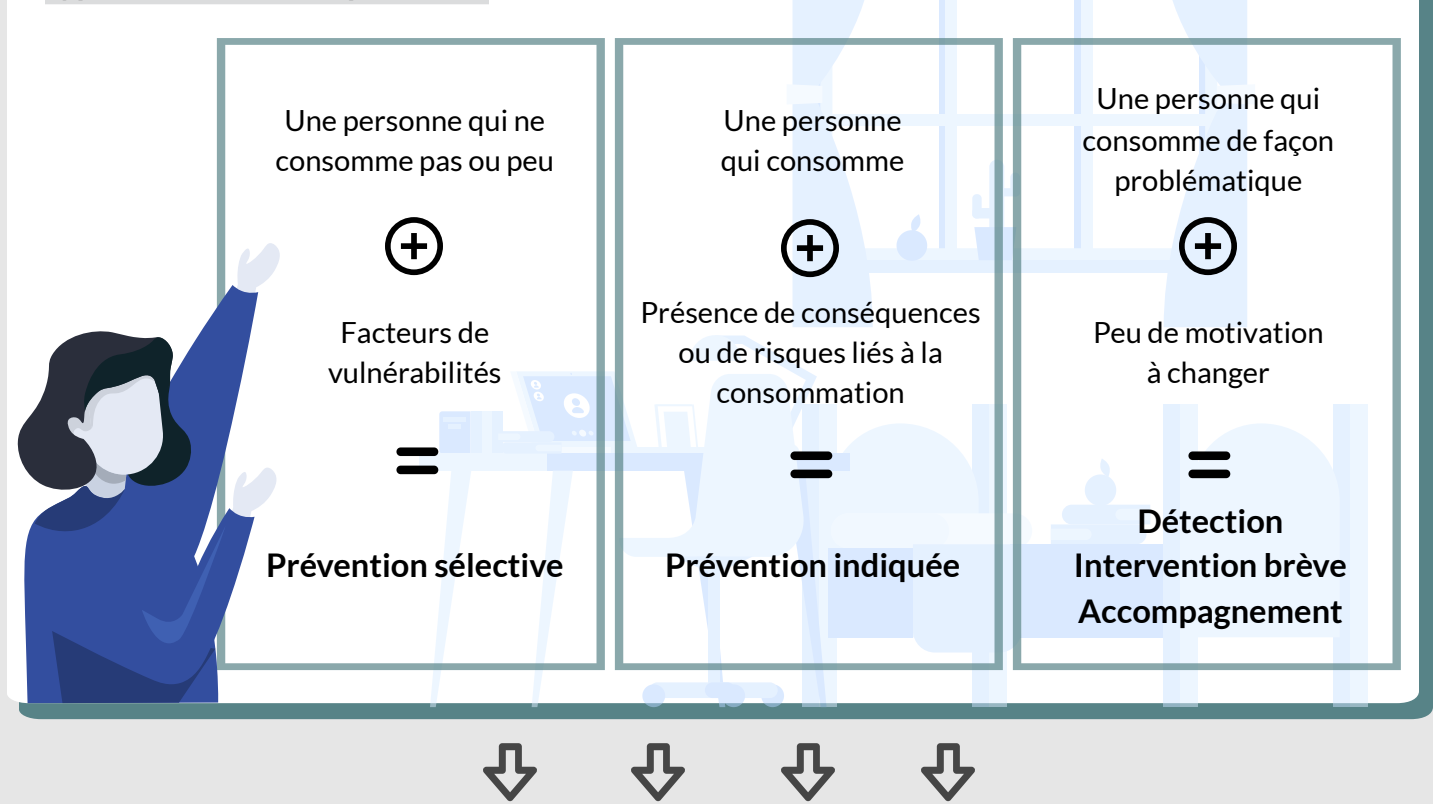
Une personne qui ne consomme pas ou peu

+

Facteurs de vulnérabilités

=

Prévention sélective

Une personne qui consomme

+

Présence de conséquences ou de risques liés à la consommation

=

Prévention indiquée

Une personne qui consomme de façon problématique

+

Peu de motivation à changer

=

Détection
Intervention brève
Accompagnement